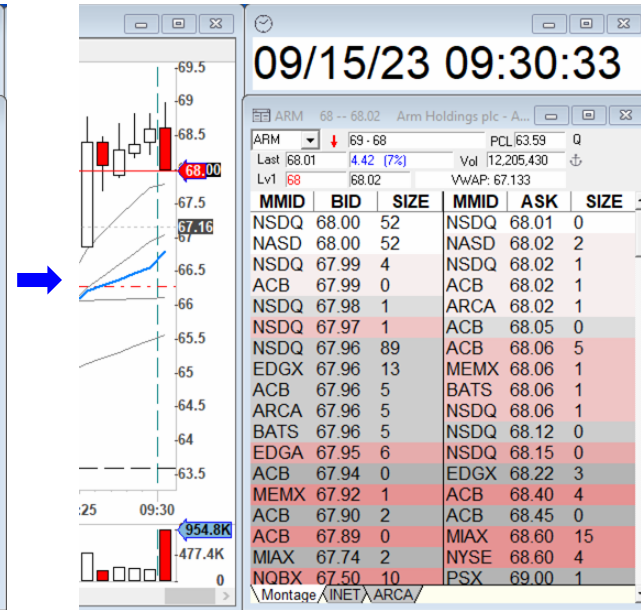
69.5
69
68.5
68.00
67.5
67.16
66.5
66
65.5
65
64.5
64
63.5
:25
09:30
954.8K
477.4K
0

09/15/23 09:30:33

ARM 68 -- 68.02 Arm Holdings plc - A...

ARM 69 - 68 PCL 63.59 Q
Last 68.01 4.42 (7%) Vol 12,205,430
Lv1 68 68.02 VWAP: 67.133

| MMID | BID | SIZE | MMID | ASK | SIZE |
|---|---|---|---|---|---|
| NSDQ | 68.00 | 52 | NSDQ | 68.01 | 0 |
| NASD | 68.00 | 52 | NASD | 68.02 | 2 |
| NSDQ | 67.99 | 4 | NSDQ | 68.02 | 1 |
| ACB | 67.99 | 0 | ACB | 68.02 | 1 |
| NSDQ | 67.98 | 1 | ARCA | 68.02 | 1 |
| NSDQ | 67.97 | 1 | ACB | 68.05 | 0 |
| NSDQ | 67.96 | 89 | ACB | 68.06 | 5 |
| EDGX | 67.96 | 13 | MEMX | 68.06 | 1 |
| ACB | 67.96 | 5 | BATS | 68.06 | 1 |
| ARCA | 67.96 | 5 | NSDQ | 68.06 | 1 |
| BATS | 67.96 | 5 | NSDQ | 68.12 | 0 |
| EDGA | 67.95 | 6 | NSDQ | 68.15 | 0 |
| ACB | 67.94 | 0 | EDGX | 68.22 | 3 |
| MEMX | 67.92 | 1 | ACB | 68.40 | 4 |
| ACB | 67.90 | 2 | ACB | 68.45 | 0 |
| ACB | 67.89 | 0 | MIAX | 68.60 | 15 |
| MIAX | 67.74 | 2 | NYSE | 68.60 | 4 |
| NQBX | 67.50 | 10 | PSX | 69.00 | 1 |

Montage INET ARCA